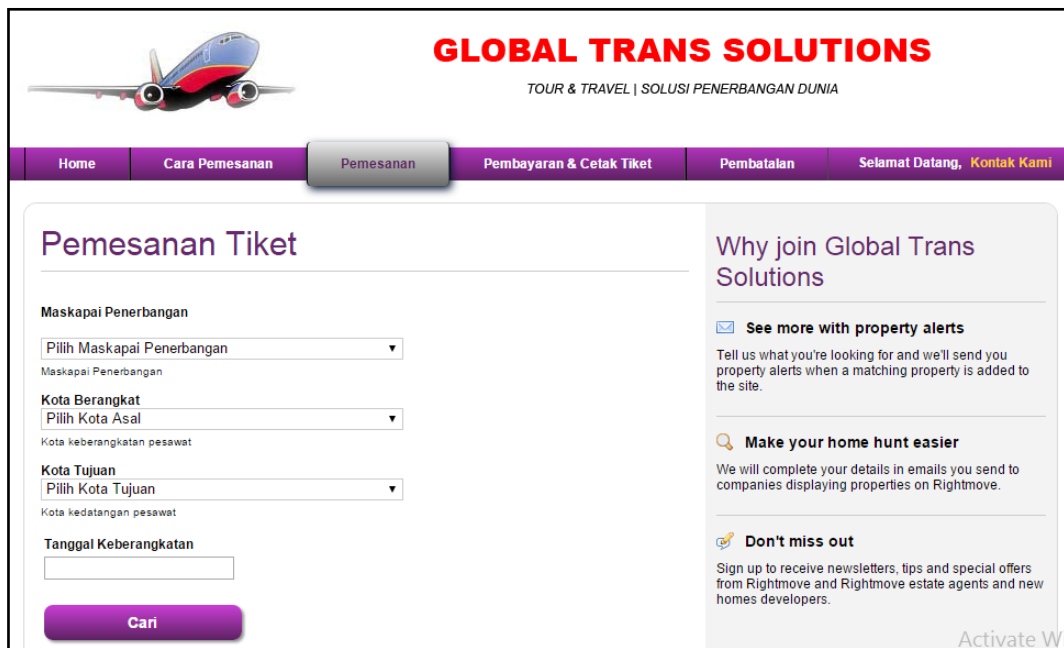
GLOBAL TRANS SOLUTIONS

TOUR & TRAVEL | SOLUSI PENERBANGAN DUNIA

Home | Cara Pemesanan | Pemesanan | Pembayaran & Cetak Tiket | Pembatalan | Selamat Datang, Kontak Kami

Pemesanan Tiket

Maskapai Penerbangan

Pilih Maskapai Penerbangan

Maskapai Penerbangan

Kota Berangkat

Pilih Kota Asal

Kota keberangkatan pesawat

Kota Tujuan

Pilih Kota Tujuan

Kota kedatangan pesawat

Tanggal Keberangkatan

Cari

Why join Global Trans Solutions

See more with property alerts

Tell us what you're looking for and we'll send you property alerts when a matching property is added to the site.

Make your home hunt easier

We will complete your details in emails you send to companies displaying properties on Rightmove.

Don't miss out

Sign up to receive newsletters, tips and special offers from Rightmove and Rightmove estate agents and new homes developers.

Activate W